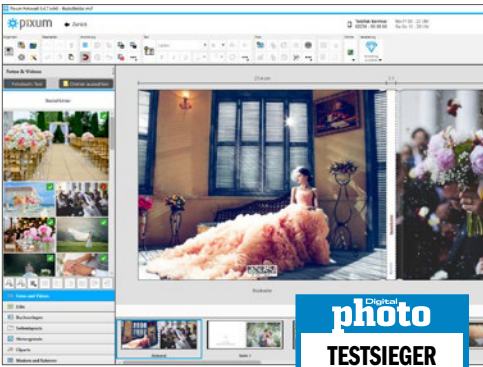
pixum

Zurück

Telefon-Service

Fotos & Videos

Fotobuch-Text

Ordner auswählen

Fotos und Videos

Bilder

Buchvorlagen

Seitenlayouts

Hintergründe

Cliparts

Masken und Rahmen

Einband

Seite 1

Digital
photo
TESTSIEGER